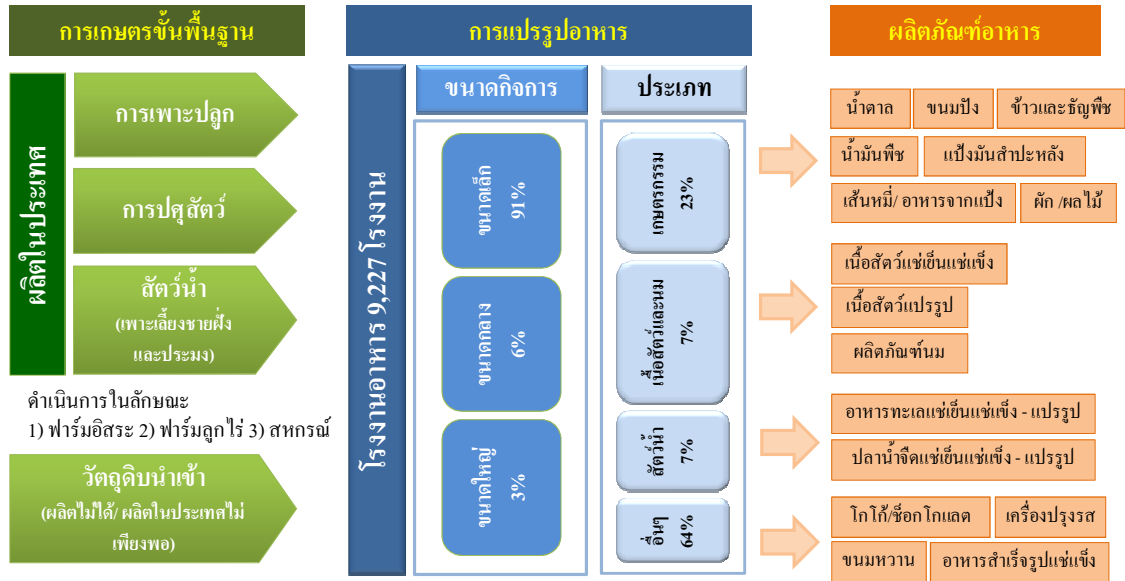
การเกษตรขั้นพื้นฐาน

ผลิตในประเทศ

การเพาะปลูก

การปศุสัตว์

สัตว์น้ำ (เพาะเลี้ยงชายฝั่ง และประมง)

ดำเนินการในลักษณะ
1) ฟาร์มอิสระ 2) ฟาร์มลูกไร่ 3) สหกรณ์

วัตถุดิบนำเข้า (ผลิตไม่ได้/ ผลิตในประเทศไม่เพียงพอ)

การแปรรูปอาหาร

โรงงานอาหาร 9,227 โรงงาน

ขนาดกิจการ

ขนาดเล็ก 91%

ขนาดกลาง 6%

ขนาดใหญ่ 3%

ประเภท

เกษตรกรรม 23%

เนื้อสัตว์และนม 7%

สัตว์น้ำ 7%

อื่นๆ 64%

ผลิตภัณฑ์อาหาร

น้ำตาล
ขนมปัง
ข้าวและธัญพืช
น้ำมันพืช
แป้งมันสำปะหลัง
เส้นหมี่/ อาหารจากแป้ง
ผัก /ผลไม้

เนื้อสัตว์แช่เย็นแช่แข็ง
เนื้อสัตว์แปรรูป
ผลิตภัณฑ์นม

อาหารทะเลแช่เย็นแช่แข็ง - แปรรูป
ปลาน้ำจืดแช่เย็นแช่แข็ง - แปรรูป

โกโก้/ช็อกโกแลต
เครื่องปรุงรส
ขนมหวาน
อาหารสำเร็จรูปแช่แข็ง